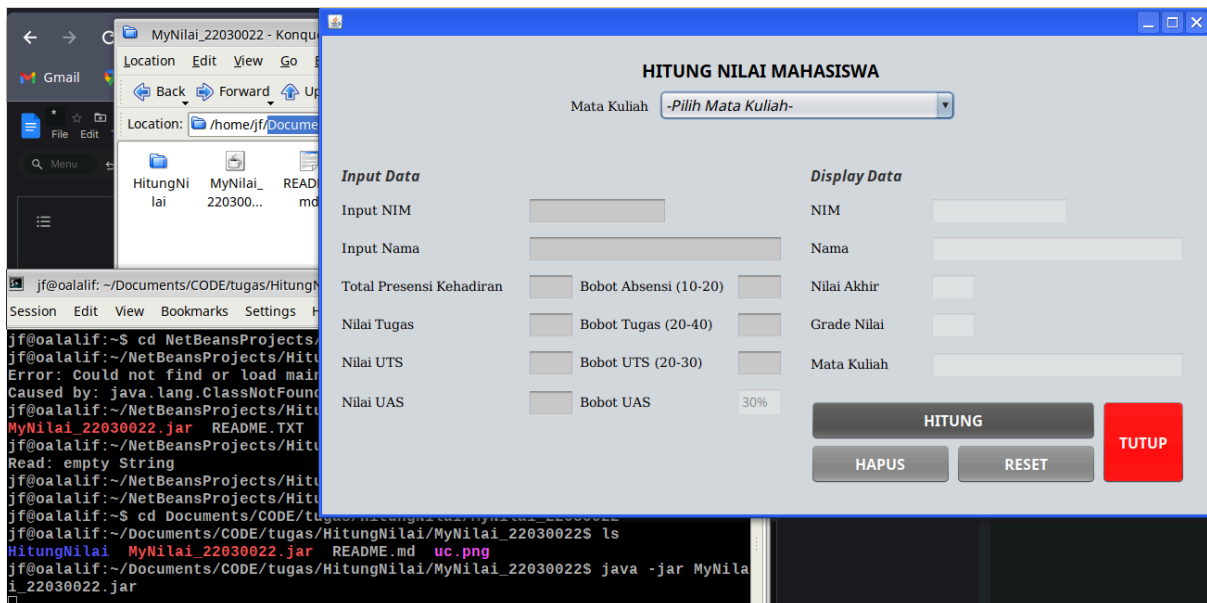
Gmail

File Edit

Menu

MyNilai_22030022 - Konqu

Location Edit View Go

Back Forward Up

Location: /home/jf/Docume

HitungNilai

MyNilai_220300...

READ md

jf@oalalif: ~/Documents/CODE/tugas/HitungN

Session Edit View Bookmarks Settings H

jf@oalalif:~$ cd NetBeansProjects/
jf@oalalif:~/NetBeansProjects/Hitu
Error: Could not find or load mai
Caused by: java.lang.ClassNotFound
jf@oalalif:~/NetBeansProjects/Hitu
MyNilai_22030022.jar README.TXT
jf@oalalif:~/NetBeansProjects/Hitu
Read: empty String
jf@oalalif:~/NetBeansProjects/Hitu
jf@oalalif:~/NetBeansProjects/Hitu
jf@oalalif:~$ cd Documents/CODE/tugas/HitungNilai/MyNilai_22030022
jf@oalalif:~/Documents/CODE/tugas/HitungNilai/MyNilai_22030022$ ls
HitungNilai MyNilai_22030022.jar README.md uc.png
jf@oalalif:~/Documents/CODE/tugas/HitungNilai/MyNilai_22030022$ java -jar MyNilai_22030022.jar

HITUNG NILAI MAHASISWA

Mata Kuliah -Pilih Mata Kuliah-

Input Data

Input NIM

Input Nama

Total Presensi Kehadiran Bobot Absensi (10-20)

Nilai Tugas Bobot Tugas (20-40)

Nilai UTS Bobot UTS (20-30)

Nilai UAS Bobot UAS 30%

Display Data

NIM

Nama

Nilai Akhir

Grade Nilai

Mata Kuliah

HITUNG

HAPUS RESET

TUTUP